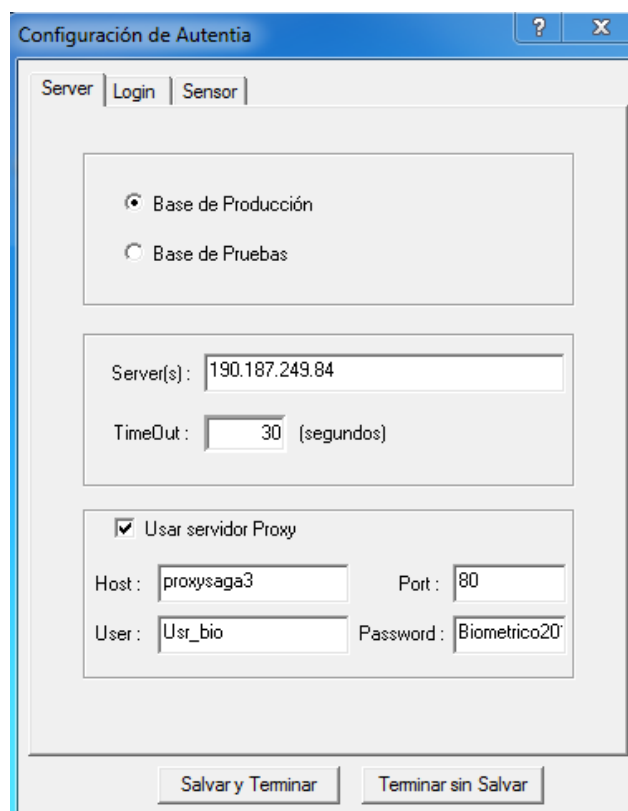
Configuración de Autentia

?

X

Server

Login

Sensor

Base de Producción

Base de Pruebas

Server(s) : 190.187.249.84

TimeOut : 30 (segundos)

Usar servidor Proxy

Host : proxysaga3

Port : 80

User : Usr_bio

Password : Biometrico20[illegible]

Salvar y Terminar

Terminar sin Salvar